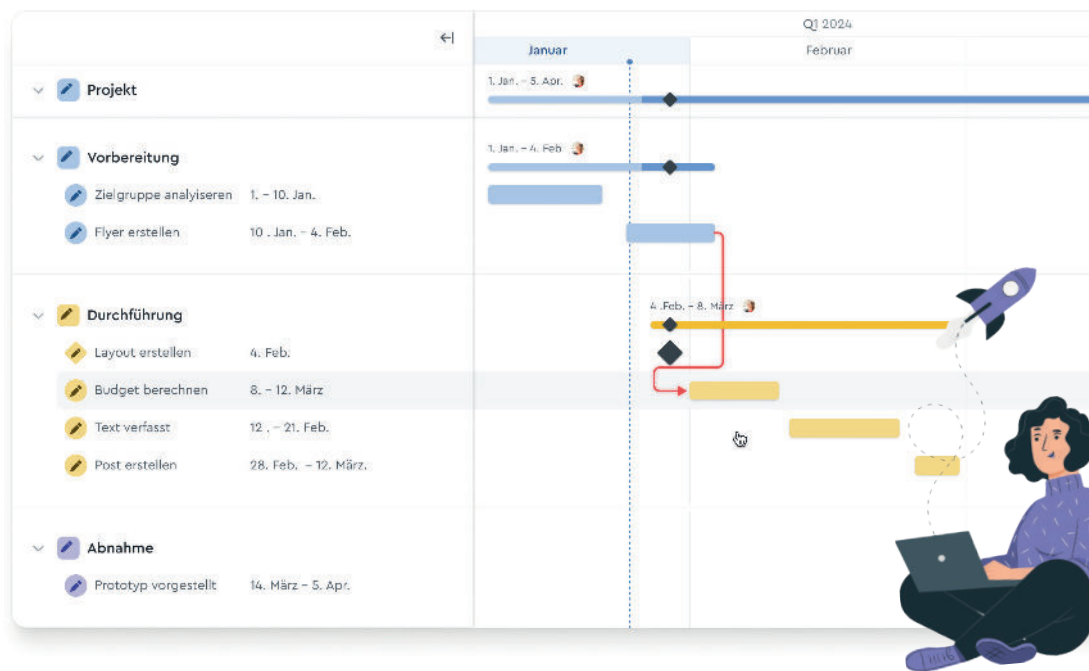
Q1 2024

Januar

Februar

Projekt

1. Jan. – 5. Apr.

Vorbereitung

1. Jan. – 4. Feb.

Zielgruppe analyisieren 1. – 10. Jan.

Flyer erstellen 10 . Jan. – 4. Feb.

Durchführung

4. Feb. – 8. März

Layout erstellen 4. Feb.

Budget berechnen 8. – 12. März

Text verfasst 12 . – 21. Feb.

Post erstellen 28. Feb. – 12. März.

Abnahme

Prototyp vorgestellt 14. März – 5. Apr.